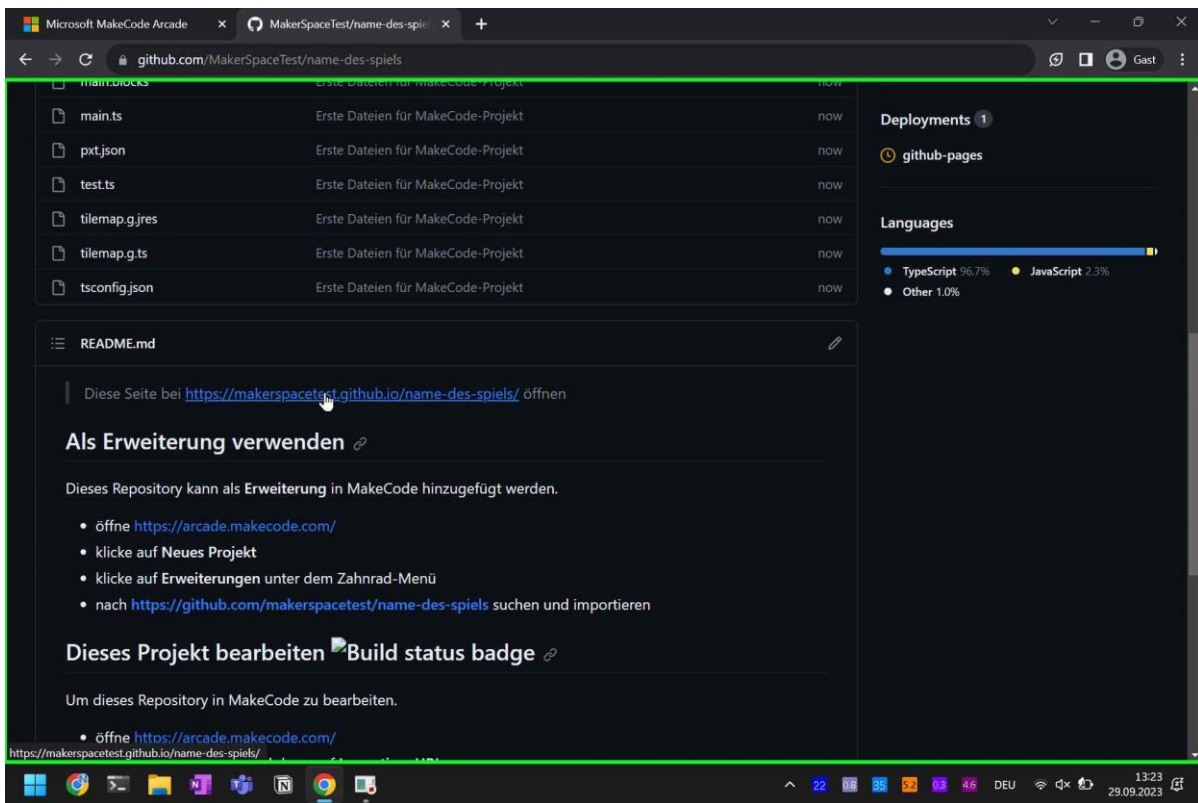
Microsoft MakeCode Arcade × MakerSpaceTest/name-des-spie ×

github.com/MakerSpaceTest/name-des-spiels

Gast

main.blocks Erste Dateien für MakeCode-Projekt now

| | | |
|---|---|---|
| main.ts | Erste Dateien für MakeCode-Projekt | now |
| pxt.json | Erste Dateien für MakeCode-Projekt | now |
| test.ts | Erste Dateien für MakeCode-Projekt | now |
| tilemap.g.jres | Erste Dateien für MakeCode-Projekt | now |
| tilemap.g.ts | Erste Dateien für MakeCode-Projekt | now |
| tsconfig.json | Erste Dateien für MakeCode-Projekt | now |

Deployments 1

github-pages

Languages

TypeScript 96.7% JavaScript 2.3% Other 1.0%

README.md

Diese Seite bei https://makerspacetest.github.io/name-des-spiels/ öffnen

Als Erweiterung verwenden

Dieses Repository kann als Erweiterung in MakeCode hinzugefügt werden.

- öffne https://arcade.makecode.com/
- klicke auf Neues Projekt
- klicke auf Erweiterungen unter dem Zahnrad-Menü
- nach https://github.com/makerspacetest/name-des-spiels suchen und importieren

Dieses Projekt bearbeiten Build status badge

Um dieses Repository in MakeCode zu bearbeiten.

- öffne https://arcade.makecode.com/

https://makerspacetest.github.io/name-des-spiels/

22 0.8 35 52 0.3 4.6 DEU 13:23 29.09.2023